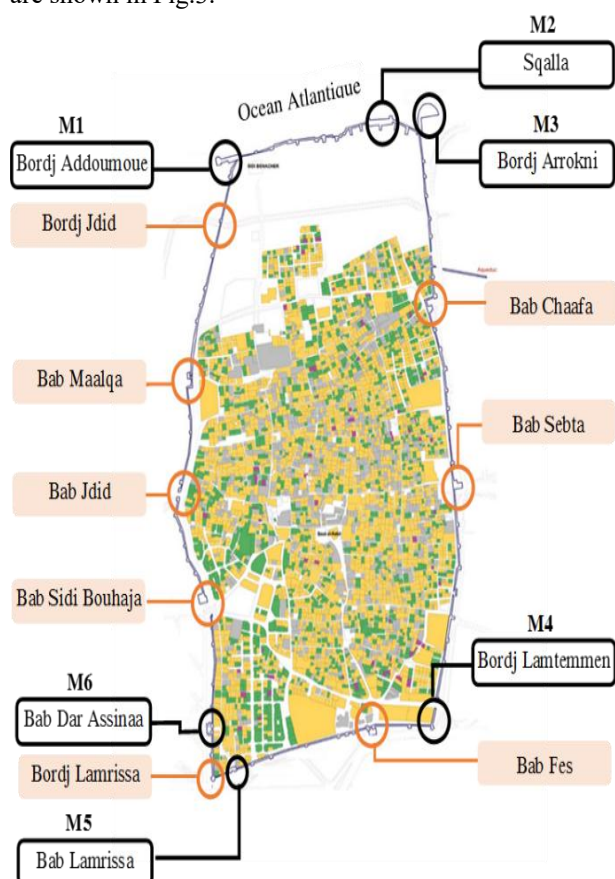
are shown in Fig.5.

M2
Sqalla
Ocean Atlantique
M1
Bordj Addoumoue
M3
Bordj Arrokni
Bordj Jdid
Bab Chaafa
Bab Maalqa
Bab Sebta
Bab Jdid
Bab Sidi Bouhaja
M4
Bordj Lamtemmen
M6
Bab Dar Assinaa
Bordj Lamrissa
Bab Fes
M5
Bab Lamrissa